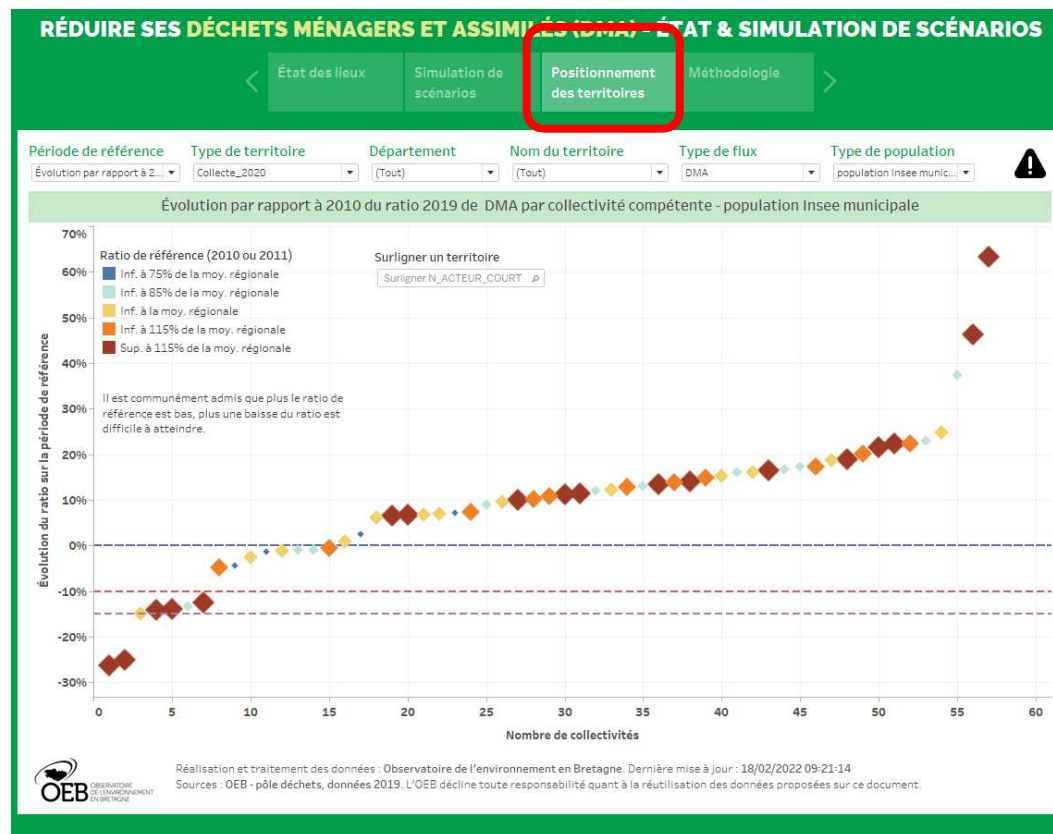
RÉDUIRE SES DÉCHETS MÉNAGERS ET ASSIMILÉS (DMA) - ÉTAT & SIMULATION DE SCÉNARIOS

État des lieux | Simulation de scénarios | Positionnement des territoires | Méthodologie

Période de référence: Évolution par rapport à 2...
Type de territoire: Collecte_2020
Département: (Tout)
Nom du territoire: (Tout)
Type de flux: DMA
Type de population: population Insee munic...

Évolution par rapport à 2010 du ratio 2019 de DMA par collectivité compétente - population Insee municipale

Ratio de référence (2010 ou 2011)
Inf. à 75% de la moy. régionale
Inf. à 85% de la moy. régionale
Inf. à la moy. régionale
Inf. à 115% de la moy. régionale
Sup. à 115% de la moy. régionale

Surligner un territoire
Surligner N_ACTEUR_COURT

Il est communément admis que plus le ratio de référence est bas, plus une baisse du ratio est difficile à atteindre.

Évolution du ratio sur la période de référence

70%
60%
50%
40%
30%
20%
10%
0%
-10%
-20%
-30%

0 5 10 15 20 25 30 35 40 45 50 55 60

Nombre de collectivités

OEB OBSERVATOIRE DE L'ENVIRONNEMENT EN BRETAGNE

Réalisation et traitement des données : Observatoire de l'environnement en Bretagne. Dernière mise à jour : 18/02/2022 09:21:14
Sources : OEB - pôle déchets, données 2019. L'OEB décline toute responsabilité quant à la réutilisation des données proposées sur ce document.